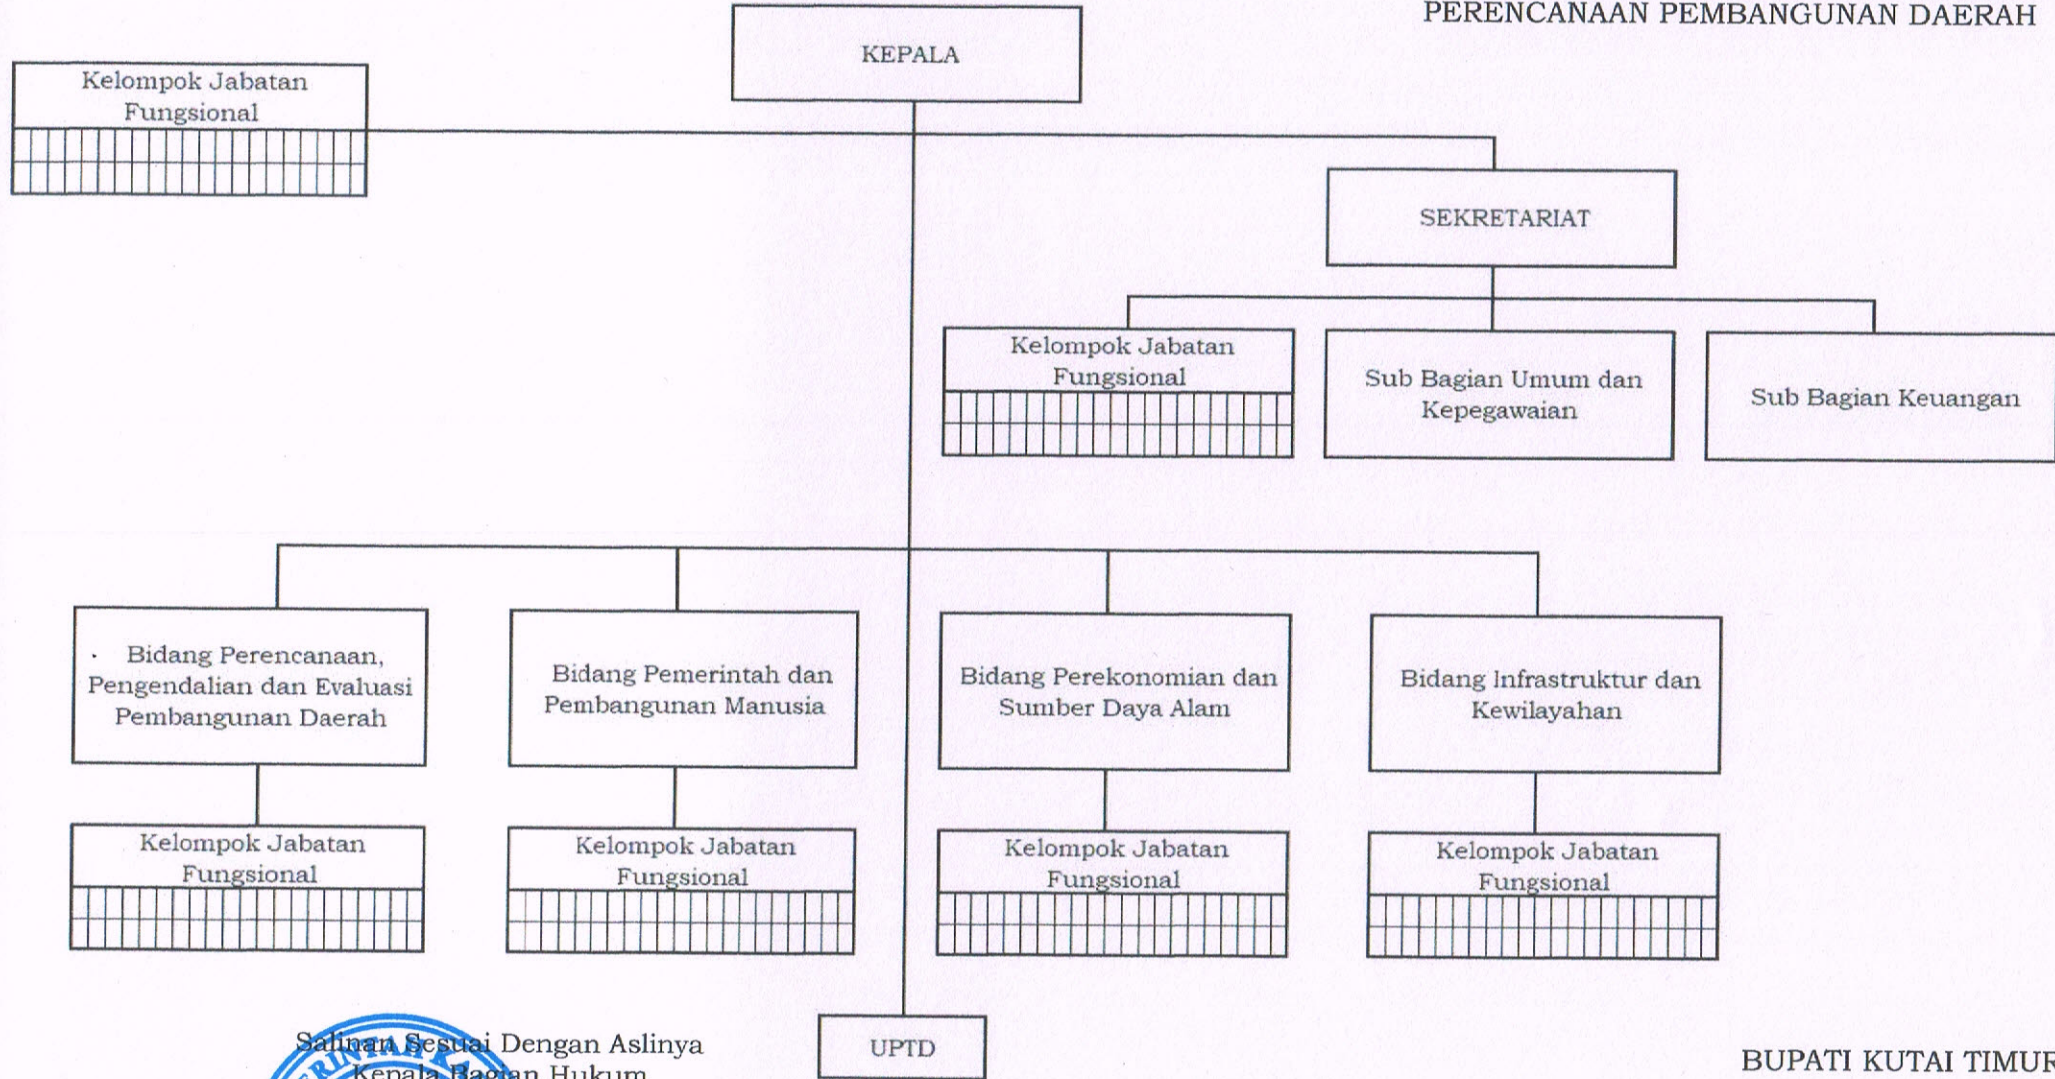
PERENCANAAN PEMBANGUNAN DAERAH

KEPALA

Kelompok Jabatan Fungsional

SEKRETARIAT

Kelompok Jabatan Fungsional

Sub Bagian Umum dan Kepegawaian

Sub Bagian Keuangan

Bidang Perencanaan, Pengendalian dan Evaluasi Pembangunan Daerah

Bidang Pemerintah dan Pembangunan Manusia

Bidang Perekonomian dan Sumber Daya Alam

Bidang Infrastruktur dan Kewilayahan

Kelompok Jabatan Fungsional

Kelompok Jabatan Fungsional

Kelompok Jabatan Fungsional

Kelompok Jabatan Fungsional

UPTD

Salinan Sesuai Dengan Aslinya
Kepala Bagian Hukum

BUPATI KUTAI TIMUR